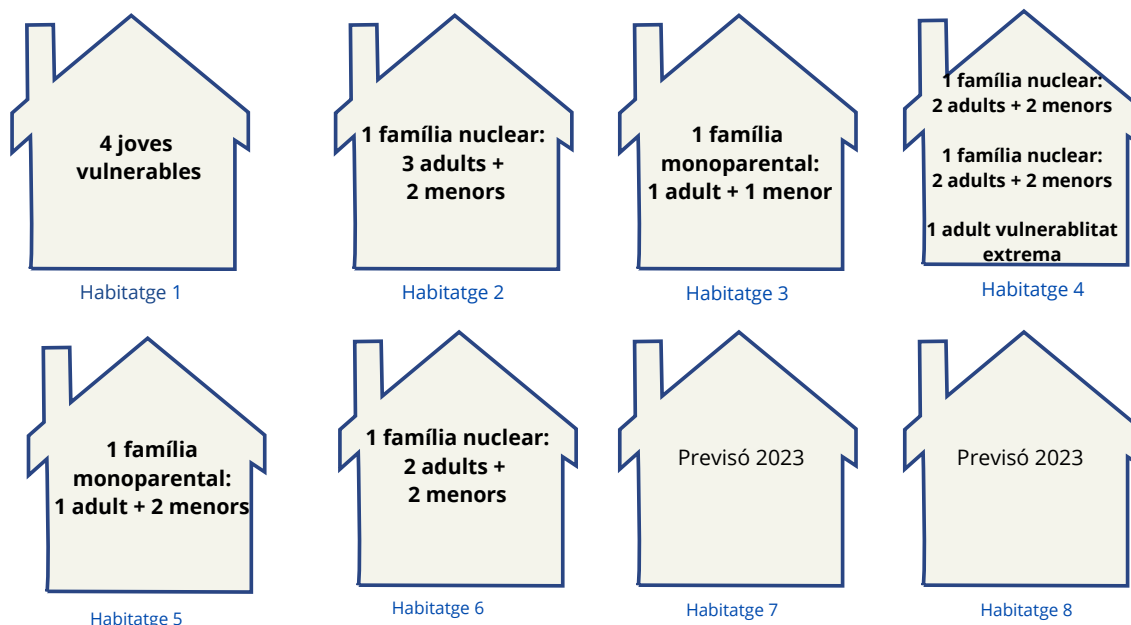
4 joves vulnerables

Habitatge 1

1 família nuclear: 3 adults + 2 menors

Habitatge 2

1 família monoparental: 1 adult + 1 menor

Habitatge 3

1 família nuclear: 2 adults + 2 menors

1 família nuclear: 2 adults + 2 menors

1 adult vulnerablitat extrema

Habitatge 4

1 família monoparental: 1 adult + 2 menors

Habitatge 5

1 família nuclear: 2 adults + 2 menors

Habitatge 6

Previsó 2023

Habitatge 7

Previsó 2023

Habitatge 8